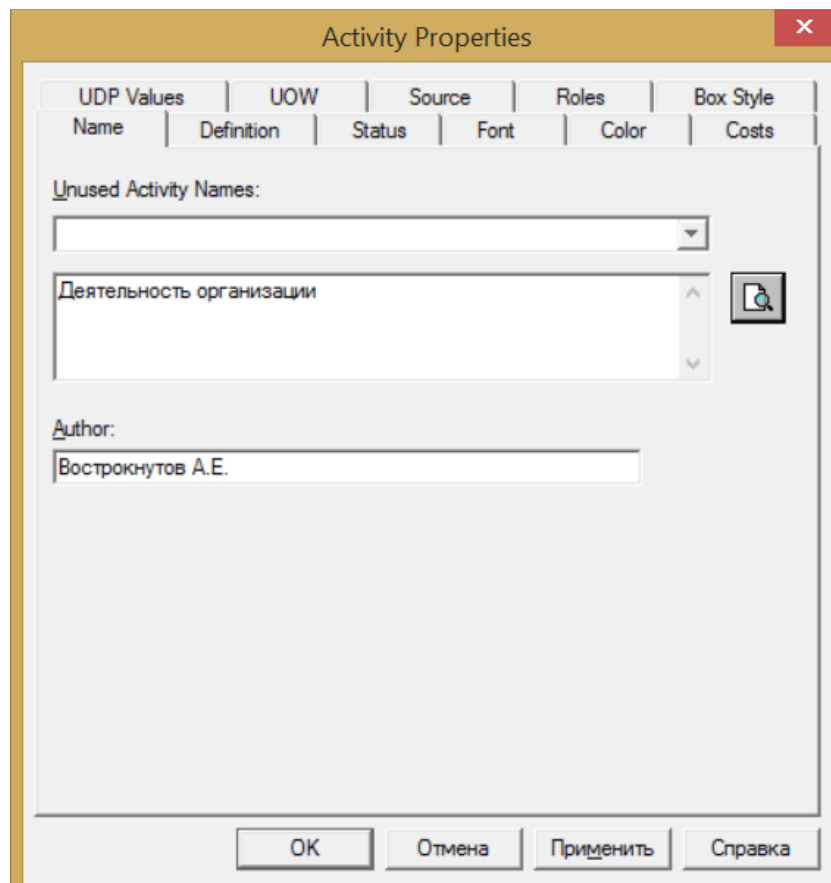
Activity Properties

UDP Values | UOW | Source | Roles | Box Style
Name | Definition | Status | Font | Color | Costs

Unused Activity Names:

Деятельность организации

Author:

Вострокнутов А.Е.

OK | Отмена | Применить | Справка